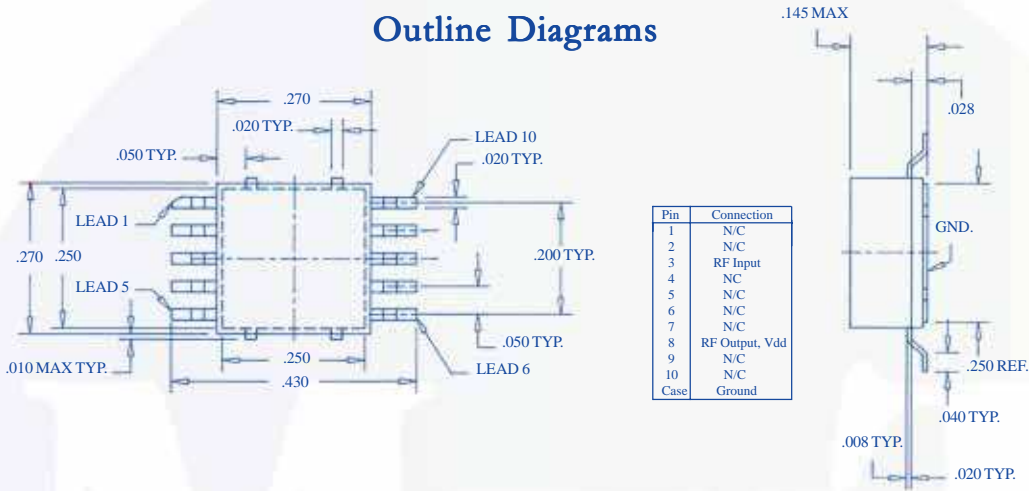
Outline Diagrams

.270
.020 TYP.
.050 TYP.
LEAD 10
.020 TYP.
LEAD 1
.270 .250
.200 TYP.
LEAD 5
.050 TYP.
.250
.010 MAX TYP.
.430
LEAD 6

| Pin | Connection |
|---|---|
| 1 | N/C |
| 2 | N/C |
| 3 | RF Input |
| 4 | NC |
| 5 | N/C |
| 6 | N/C |
| 7 | N/C |
| 8 | RF Output, Vdd |
| 9 | N/C |
| 10 | N/C |
| Case | Ground |

.145 MAX
.028
GND.
.250 REF.
.040 TYP.
.008 TYP.
.020 TYP.